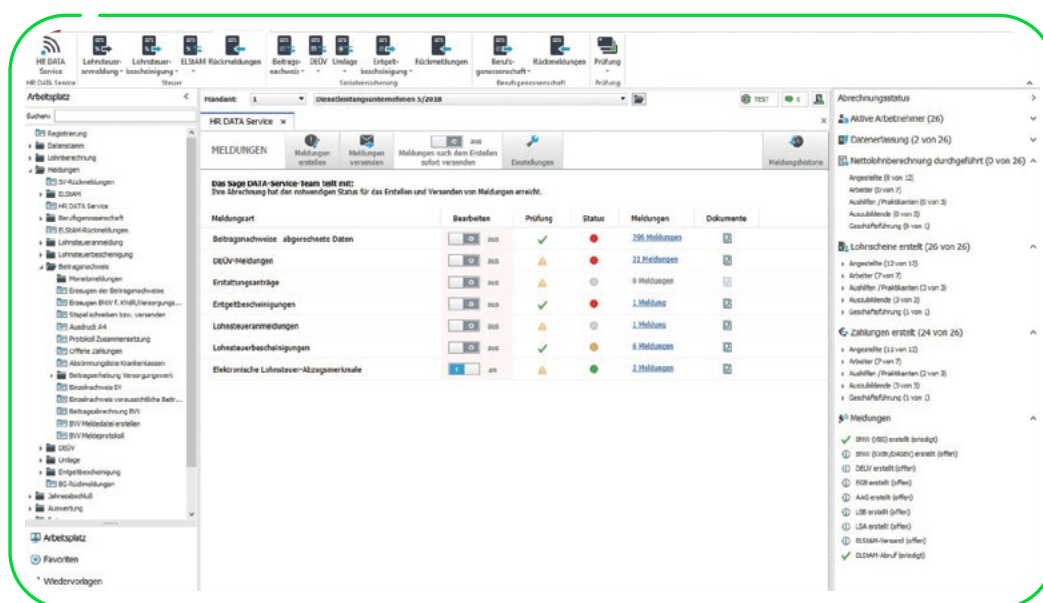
HR DATA Service | Lohnsteuer-anmeldung | Lohnsteuer-bescheinigung | ELStAM | Rückmeldungen | Beitrags-nachweis | DEÜV | Umlage | Entgelt-bescheinigung | Rückmeldungen | Berufs-genossenschaft | Rückmeldungen | Prüfung

HR DATA Service | Steuer | Sozialversicherung | Berufsgenossenschaft | Prüfung

Arbeitsplatz

Suchen:

Registrierung
Datenstamm
Lohnbearbeitung
Meldungen
SV-Rückmeldungen
ELStAM
HR DATA Service
Berufsgenossenschaft
ELStAM-Rückmeldungen
Lohnsteueranmeldung
Lohnsteuerbescheinigung
Beitragsnachweis
Monatsmeldungen
Erzeugen der Beitragsnachweise
Erzeugen BNW f. KNfR/Versorgungs...
Stapel schreiben bzw. versenden
Ausdruck A4
Protokoll Zusammensetzung
Offene Zahlungen
Abstimmungsliste Krankenkassen
Beitragserhebung Versorgungswerk
Einzelnachweis SV
Einzelnachweis voraussichtliche Beitr...
Beitragsabrechnung BV
BV Meldedatei erstellen
BV Meldeprotokoll
DEÜV
Umlage
Entgeltbescheinigung
BG-Rückmeldungen
Jahresabschluß
Auswertung

Arbeitsplatz
Favoriten
Wiedervorlagen

Mandant: 1 | Dienstleistungsunternehmen 5/2018 | TEST | 4

HR DATA Service ×

MELDUNGEN | Meldungen erstellen | Meldungen versenden | aus Meldungen nach dem Erstellen sofort versenden | Einstellungen | Meldungshistorie

Das Sage DATA-Service-Team teilt mit:
Ihre Abrechnung hat den notwendigen Status für das Erstellen und Versenden von Meldungen erreicht.

| Meldungsart | Bearbeiten | Prüfung | Status | Meldungen | Dokumente |
|---|---|---|---|---|---|
| Beitragsnachweise abgerechnete Daten | aus | | | 296 Meldungen | |
| DEÜV-Meldungen | aus | | | 21 Meldungen | |
| Erstattungsanträge | aus | | | 0 Meldungen | |
| Entgeltbescheinigungen | aus | | | 1 Meldung | |
| Lohnsteueranmeldungen | aus | | | 1 Meldung | |
| Lohnsteuerbescheinigungen | aus | | | 6 Meldungen | |
| Elektronische Lohnsteuer-Abzugsmerkmale | an | | | 2 Meldungen | |

Abrechnungsstatus
Aktive Arbeitnehmer (26)
Datenerfassung (2 von 26)
Nettolohnberechnung durchgeführt (0 von 26)
Angestellte (0 von 12)
Arbeiter (0 von 7)
Aushilfen / Praktikanten (0 von 3)
Auszubildende (0 von 3)
Geschäftsführung (0 von 1)
Lohnscheine erstellt (26 von 26)
Angestellte (12 von 12)
Arbeiter (7 von 7)
Aushilfen / Praktikanten (3 von 3)
Auszubildende (3 von 3)
Geschäftsführung (1 von 1)
Zahlungen erstellt (24 von 26)
Angestellte (11 von 12)
Arbeiter (7 von 7)
Aushilfen / Praktikanten (2 von 3)
Auszubildende (3 von 3)
Geschäftsführung (1 von 1)
Meldungen
BNW (BBS) erstellt (erledigt)
BNW (KVDR/DASBV) erstellt (offen)
DEÜV erstellt (offen)
EGB erstellt (offen)
AAG erstellt (offen)
LSB erstellt (offen)
LSA erstellt (offen)
ELStAM-Versand (offen)
ELStAM-Abruf (erledigt)